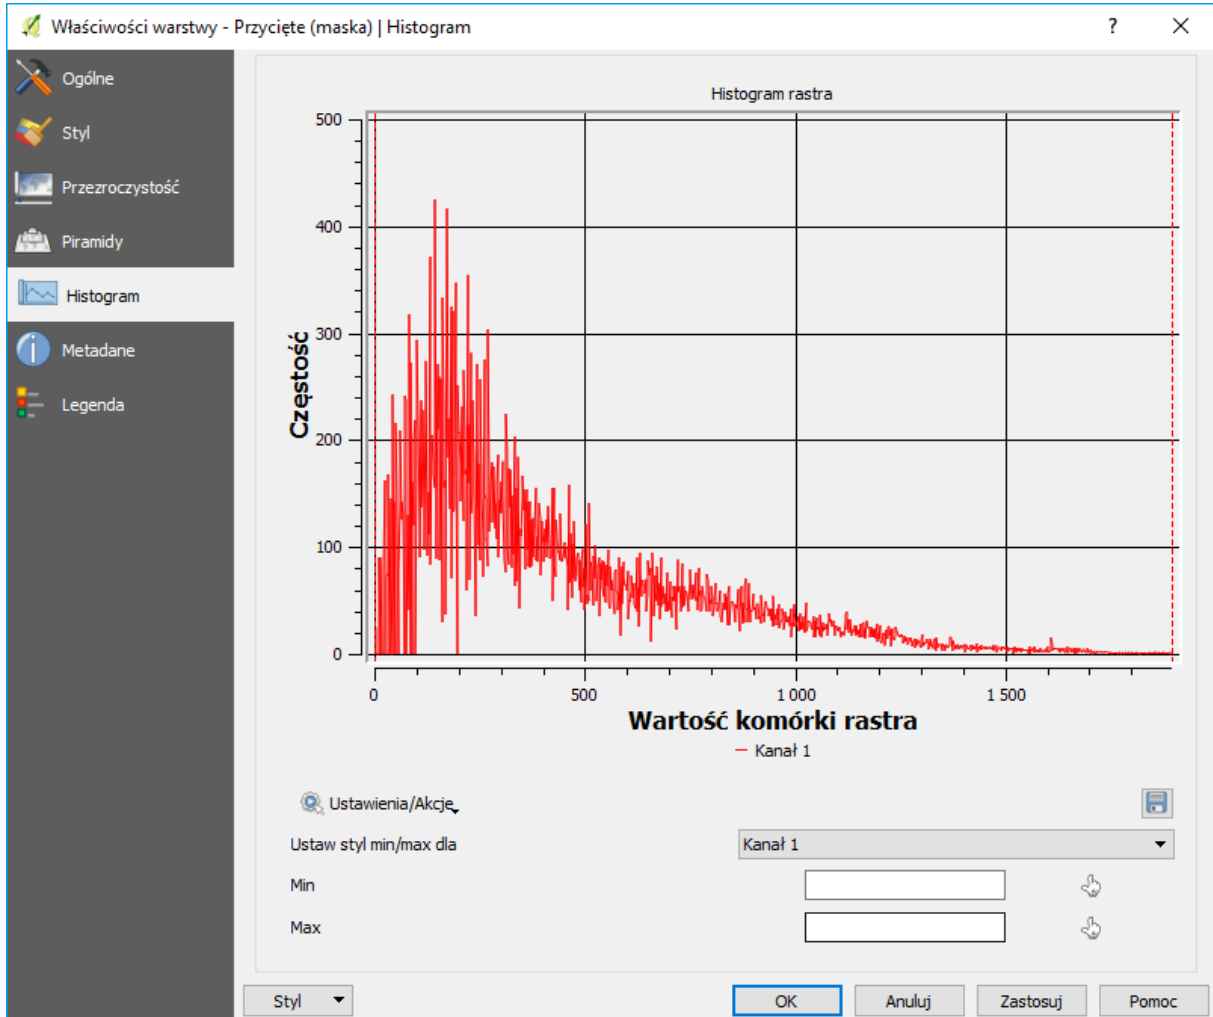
Właściwości warstwy - Przycięte (maska) | Histogram

?

Ogólne
Styl
Przezroczystość
Piramidy
Histogram
Metadane
Legenda

Histogram rastra

Częstość

500
400
300
200
100
0

0
500
1 000
1 500

Wartość komórki rastra

Kanał 1

Ustawienia/Akcje

Ustaw styl min/max dla
Kanał 1
Min
Max

Styl
OK
Anuluj
Zastosuj
Pomoc